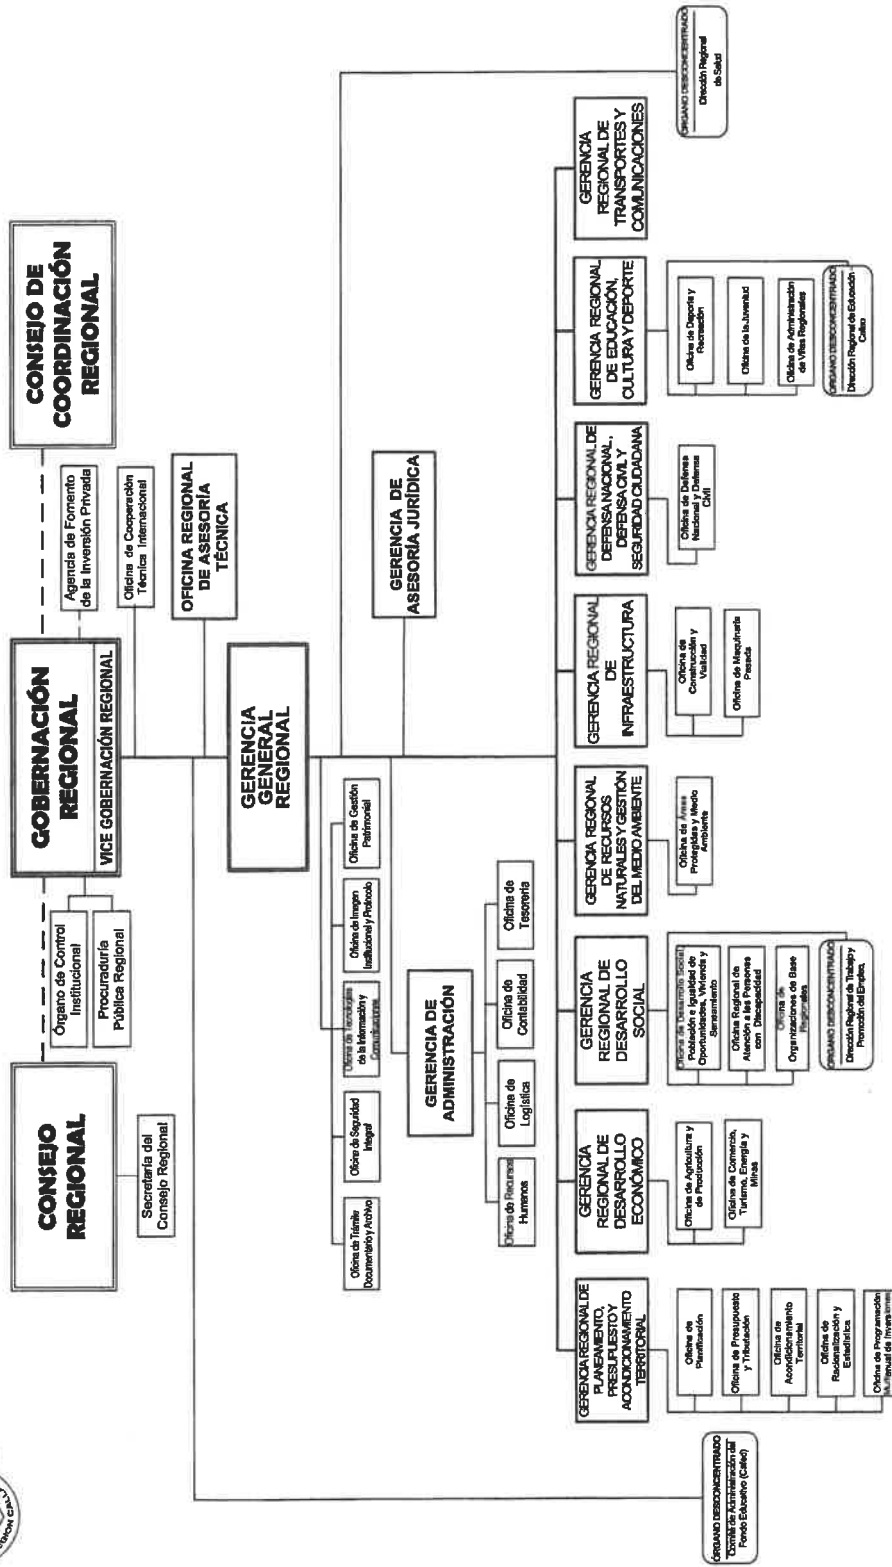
REGION CALLAO

CONSEJO REGIONAL

Secretaría del Consejo Regional

Órgano de Control Institucional

Procuraduría Pública Regional

GOBERNACIÓN REGIONAL

VICE GOBERNACIÓN REGIONAL

Agencia de Fomento de la Inversión Privada

Oficina de Cooperación Técnica Internacional

CONSEJO DE COORDINACIÓN REGIONAL

OFICINA REGIONAL DE ASESORÍA TÉCNICA

GERENCIA GENERAL REGIONAL

GERENCIA DE ASESORÍA JURÍDICA

Oficina de Trámite Documentario y Archivo

Oficina de Seguridad Integral

Oficina de Tecnologías de la Información y Comunicaciones

Oficina de Imagen Institucional y Protocolo

Oficina de Gestión Patrimonial

GERENCIA DE ADMINISTRACIÓN

Oficina de Recursos Humanos

Oficina de Logística

Oficina de Contabilidad

Oficina de Tesorería

GERENCIA REGIONAL DE PLANEAMIENTO, PRESUPUESTO Y ACONDICIONAMIENTO TERRITORIAL

Oficina de Planificación

Oficina de Presupuesto y Tributación

Oficina de Acondicionamiento Territorial

Oficina de Racionalización y Estadística

Oficina de Programación Multianual de Inversiones

GERENCIA REGIONAL DE DESARROLLO ECONÓMICO

Oficina de Agricultura y de Producción

Oficina de Comercio, Turismo, Energía y Minas

GERENCIA REGIONAL DE DESARROLLO SOCIAL

Oficina de Desarrollo Social: Población e Igualdad de Oportunidades, Vivienda y Saneamiento

Oficina Regional de Atención a las Personas con Discapacidad

Oficina de Organizaciones de Base Regionales

ÓRGANO DESCONCENTRADO
Dirección Regional de Trabajo y Promoción del Empleo.

GERENCIA REGIONAL DE RECURSOS NATURALES Y GESTIÓN DEL MEDIO AMBIENTE

Oficina de Áreas Protegidas y Medio Ambiente

GERENCIA REGIONAL DE INFRAESTRUCTURA

Oficina de Construcción y Vialidad

Oficina de Maquinaria Pesada

GERENCIA REGIONAL DE DEFENSA NACIONAL, DEFENSA CIVIL Y SEGURIDAD CIUDADANA

Oficina de Defensa Nacional y Defensa Civil

GERENCIA REGIONAL DE EDUCACIÓN, CULTURA Y DEPORTE

Oficina de Deporte y Recreación

Oficina de la Juventud

Oficina de Administración de Villas Regionales

ÓRGANO DESCONCENTRADO
Dirección Regional de Educación Callao

GERENCIA REGIONAL DE TRANSPORTES Y COMUNICACIONES

ÓRGANO DESCONCENTRADO
Dirección Regional de Salud

ÓRGANO DESCONCENTRADO
"Comité de Administración del Fondo Educativo (Callao)